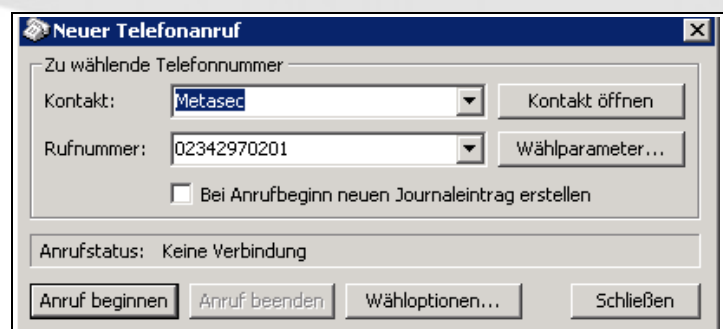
Neuer Telefonanruf

Zu wählende Telefonnummer

Kontakt: Metasec

Kontakt öffnen

Rufnummer: 02342970201

Wählparameter...

Bei Anrufbeginn neuen Journaleintrag erstellen

Anrufstatus: Keine Verbindung

Anruf beginnen

Anruf beenden

Wähloptionen...

Schließen